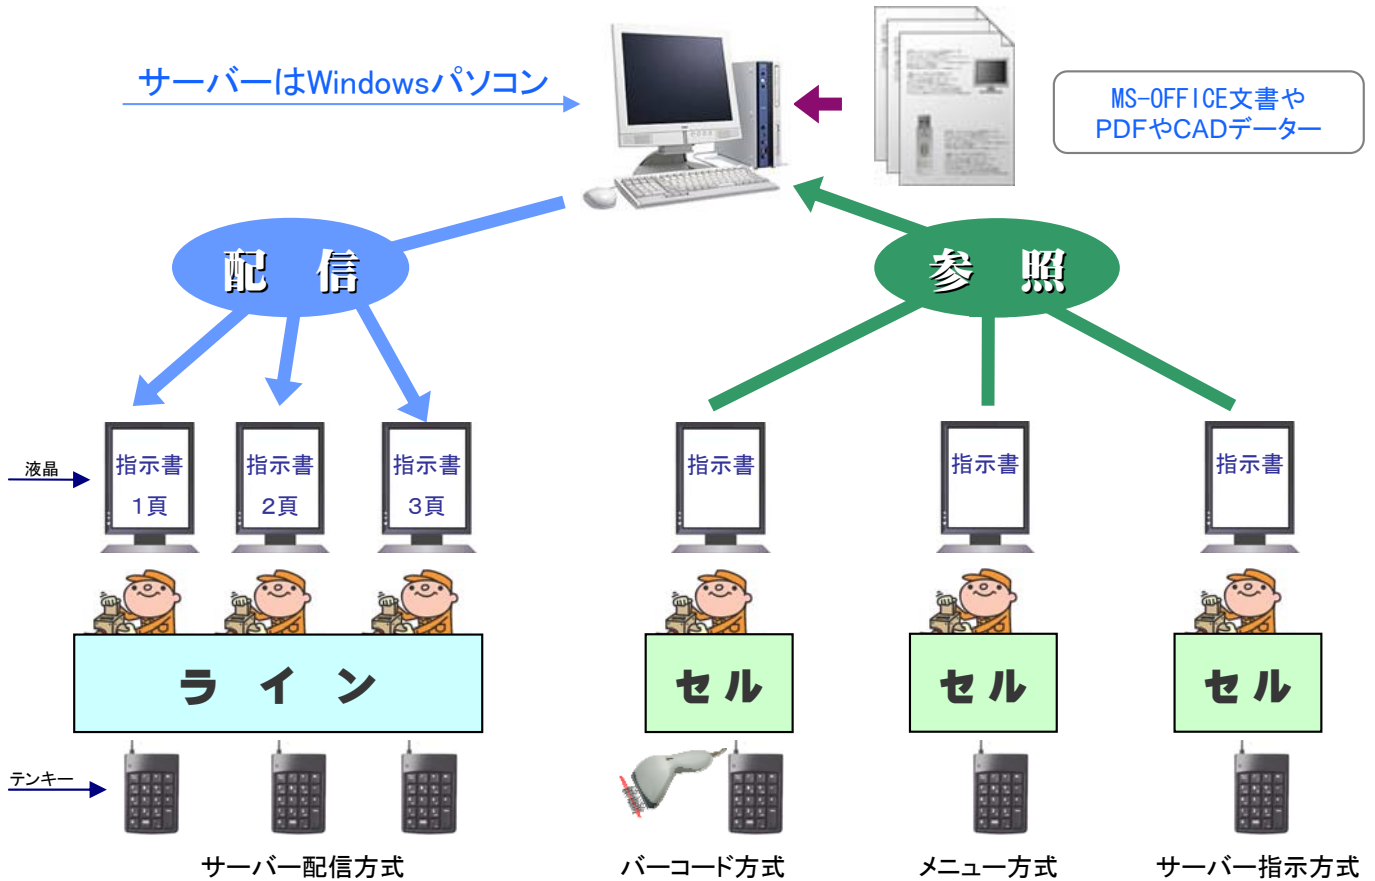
サーバーはWindowsパソコン

MS-OFFICE文書や
PDFやCADデーター

配　信

参　照

液晶

指示書
1頁

指示書
2頁

指示書
3頁

指示書

指示書

指示書

ラ　イ　ン

セル

セル

セル

テンキー

サーバー配信方式

バーコード方式

メニュー方式

サーバー指示方式